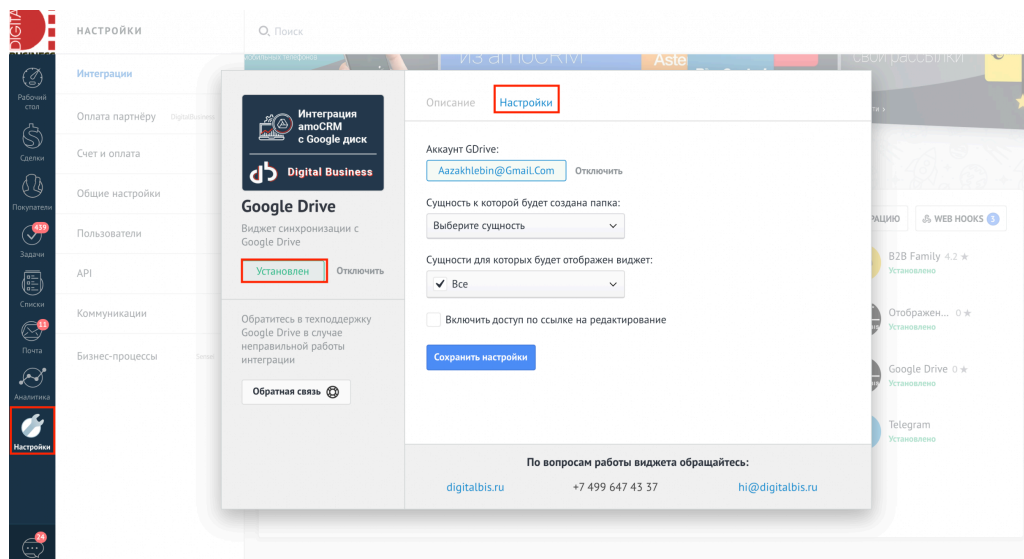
НАСТРОЙКИ

Поиск

Рабочий стол

Сделки

Покупатели

459
Задачи

Списки

11
Почта

Аналитика

Настройки

24

Интеграции

Оплата партнёру

Счет и оплата

Общие настройки

Пользователи

API

Коммуникации

Бизнес-процессы

Интеграция amoCRM с Google диск

Digital Business

Google Drive

Виджет синхронизации с Google Drive

Установлен

Отключить

Обратитесь в техподдержку Google Drive в случае неправильной работы интеграции

Обратная связь

Описание

Настройки

Аккаунт GDrive:

Aazakhlebin@Gmail.Com

Отключить

Сущность к которой будет создана папка:

Выберите сущность

Сущности для которых будет отображен виджет:

Все

Включить доступ по ссылке на редактирование

Сохранить настройки

По вопросам работы виджета обращайтесь:

digitalbis.ru

+7 499 647 43 37

hi@digitalbis.ru

WEB HOOKS 3

B2B Family 4.2
Установлено

Отображен... 0
Установлено

Google Drive 0
Установлено

Telegram
Установлено